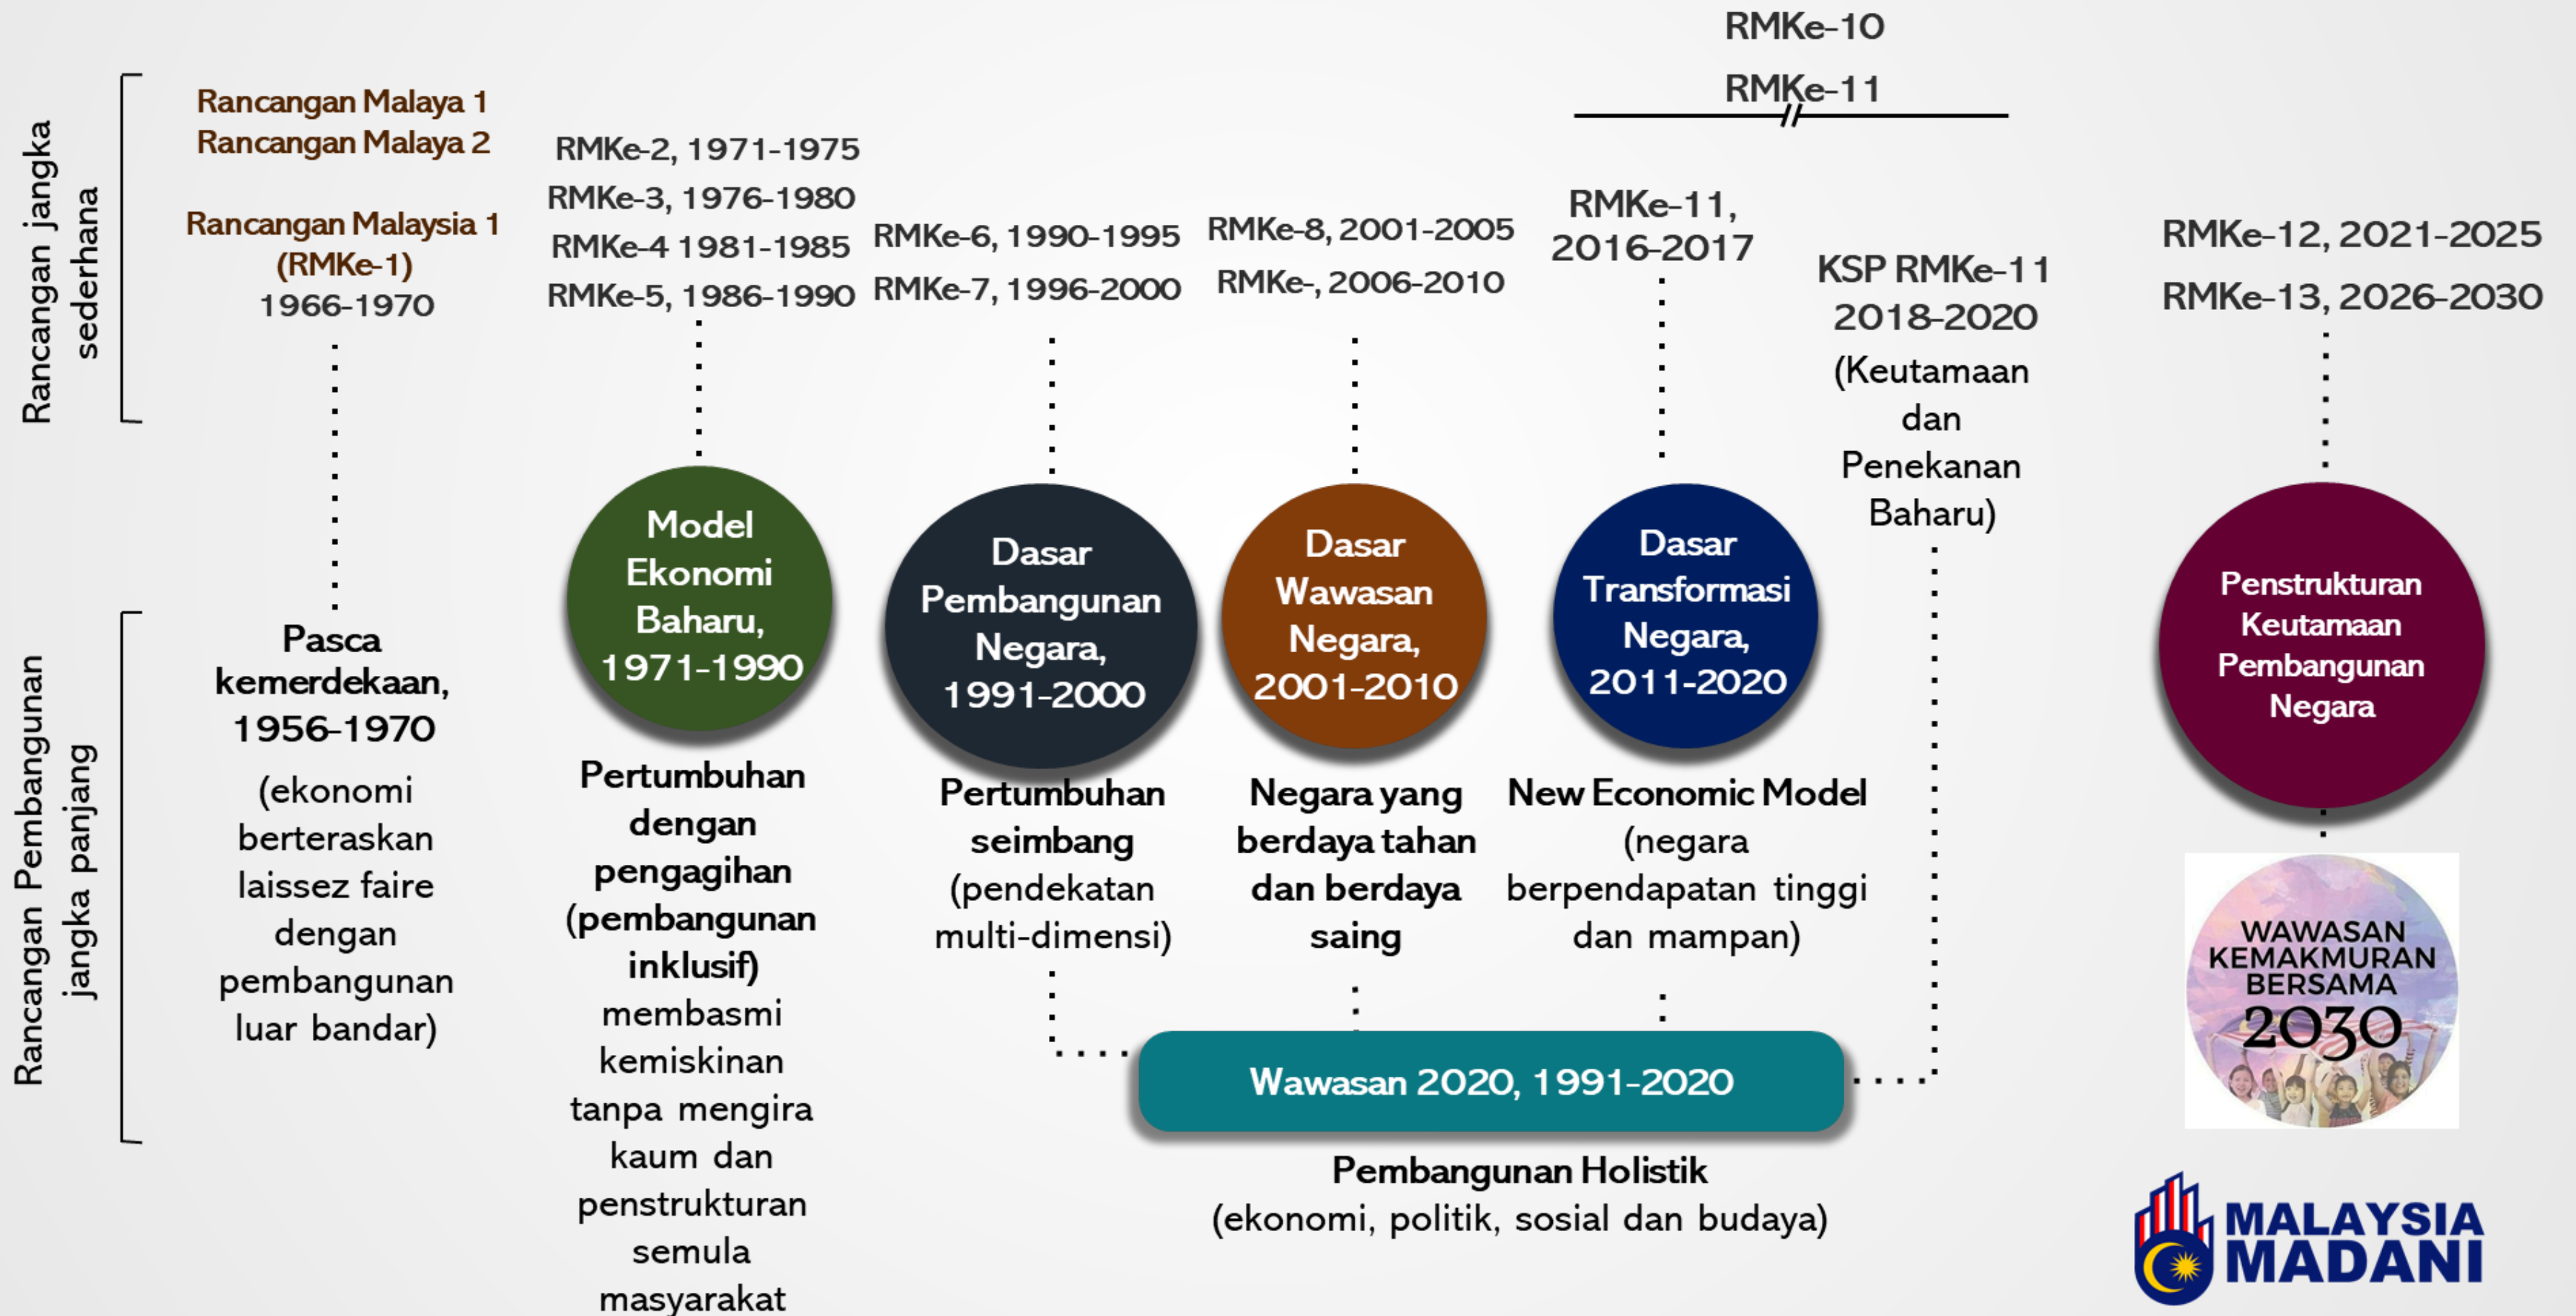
RMKe-10

RMKe-11

Rancangan jangka sederhana

Rancangan Malaya 1
Rancangan Malaya 2

Rancangan Malaysia 1 (RMKe-1) 1966-1970

RMKe-2, 1971-1975
RMKe-3, 1976-1980
RMKe-4 1981-1985
RMKe-5, 1986-1990

RMKe-6, 1990-1995
RMKe-7, 1996-2000

RMKe-8, 2001-2005
RMKe-, 2006-2010

RMKe-11, 2016-2017

KSP RMKe-11 2018-2020 (Keutamaan dan Penekanan Baharu)

RMKe-12, 2021-2025
RMKe-13, 2026-2030

Rancangan Pembangunan jangka panjang

Pasca kemerdekaan, 1956-1970
(ekonomi berteraskan laissez faire dengan pembangunan luar bandar)

Model Ekonomi Baharu, 1971-1990

Pertumbuhan dengan pengagihan (pembangunan inklusif) membasmi kemiskinan tanpa mengira kaum dan penstrukturan semula masyarakat

Dasar Pembangunan Negara, 1991-2000

Pertumbuhan seimbang (pendekatan multi-dimensi)

Dasar Wawasan Negara, 2001-2010

Negara yang berdaya tahan dan berdaya saing

Dasar Transformasi Negara, 2011-2020

New Economic Model (negara berpendapatan tinggi dan mampan)

Penstrukturan Keutamaan Pembangunan Negara

WAWASAN KEMAKMURAN BERSAMA 2030

Wawasan 2020, 1991-2020

Pembangunan Holistik
(ekonomi, politik, sosial dan budaya)

MALAYSIA MADANI